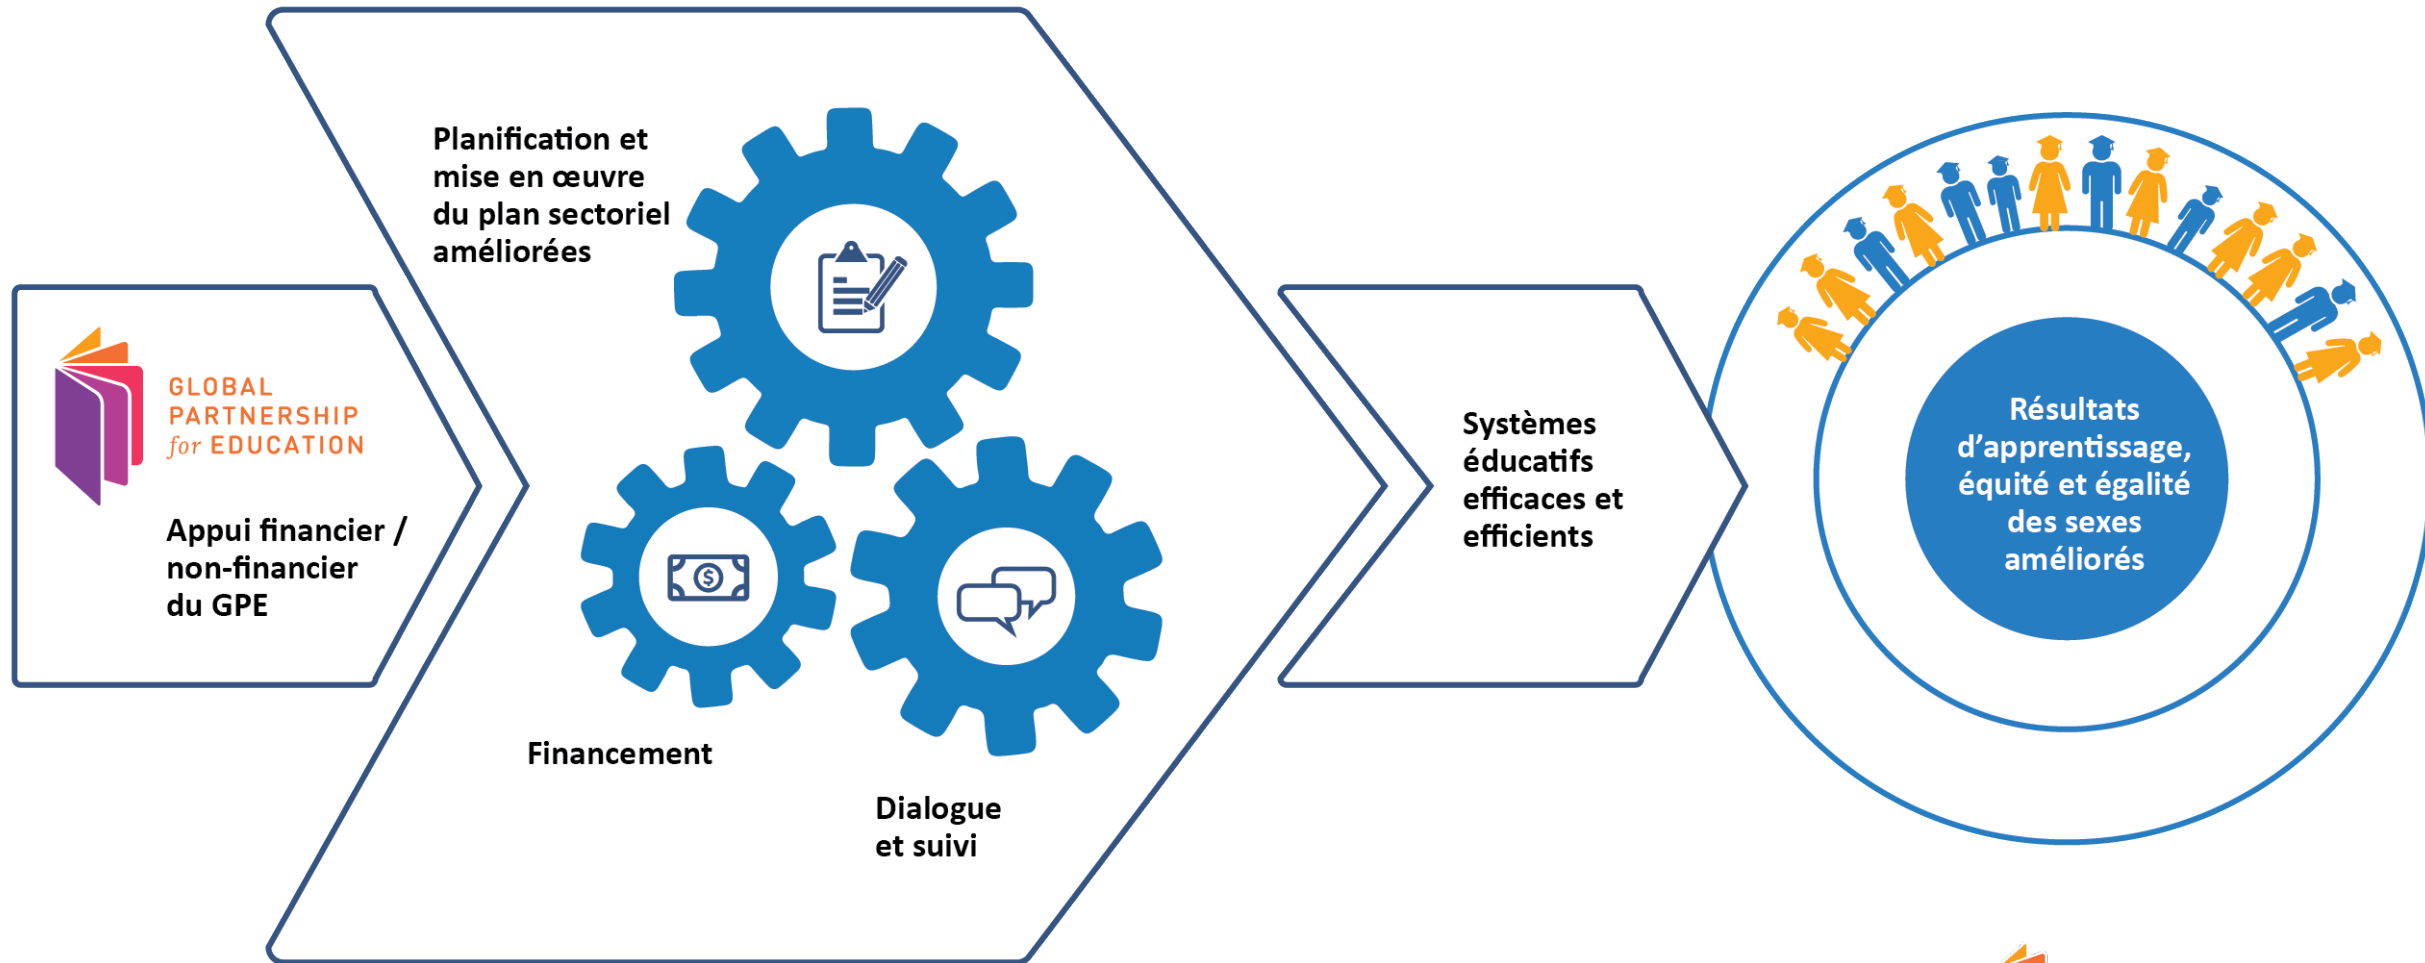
GLOBAL PARTNERSHIP for EDUCATION

Appui financier / non-financier du GPE

Planification et mise en œuvre du plan sectoriel améliorées

Financement

Dialogue et suivi

Systèmes éducatifs efficaces et efficients

Résultats d'apprentissage, équité et égalité des sexes améliorés